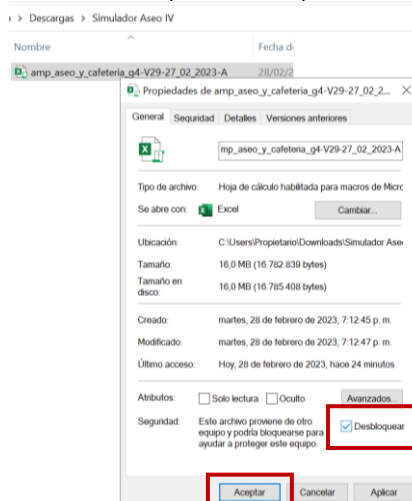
› › Descargas › Simulador Aseo IV

Nombre

Fecha d

amp_aseo_y_cafeteria_g4-V29-27_02_2023-A

28/02/2

Propiedades de amp_aseo_y_cafeteria_g4-V29-27_02_2...

General Seguridad Detalles Versiones anteriores

mp_aseo_y_cafeteria_g4-V29-27_02_2023-A

Tipo de archivo: Hoja de cálculo habilitada para macros de Micro

Se abre con: Excel Cambiar...

Ubicación: C:\Users\Propietario\Downloads\Simulador Ase

Tamaño: 16,0 MB (16.782.839 bytes)

Tamaño en disco: 16,0 MB (16.785.408 bytes)

Creado: martes, 28 de febrero de 2023, 7:12:45 p. m.

Modificado: martes, 28 de febrero de 2023, 7:12:47 p. m.

Último acceso: Hoy, 28 de febrero de 2023, hace 24 minutos

Atributos: Solo lectura Oculto Avanzados...

Seguridad: Este archivo proviene de otro equipo y podría bloquearse para ayudar a proteger este equipo. Desbloquear

Aceptar Cancelar Aplicar